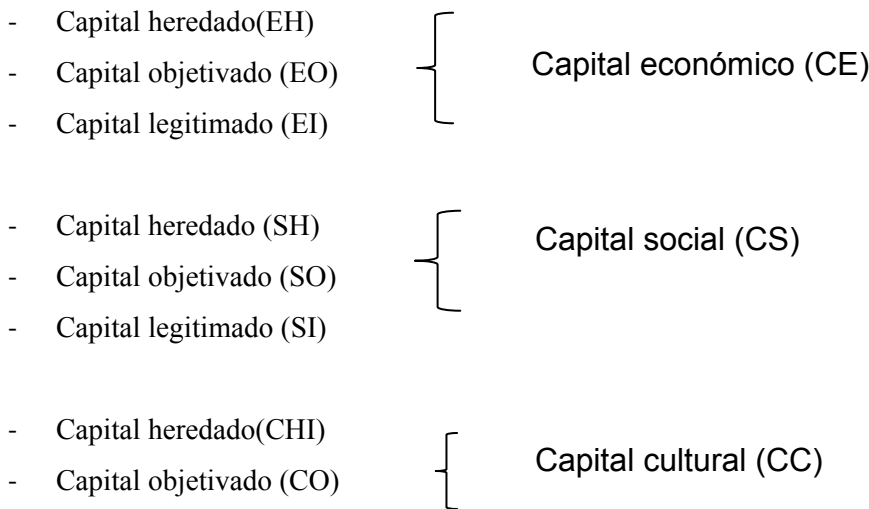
- Capital heredado(EH)
- Capital objetivado (EO)
- Capital legitimado (EI)

Capital económico (CE)

- Capital heredado (SH)
- Capital objetivado (SO)
- Capital legitimado (SI)

Capital social (CS)

- Capital heredado(CHI)
- Capital objetivado (CO)

Capital cultural (CC)